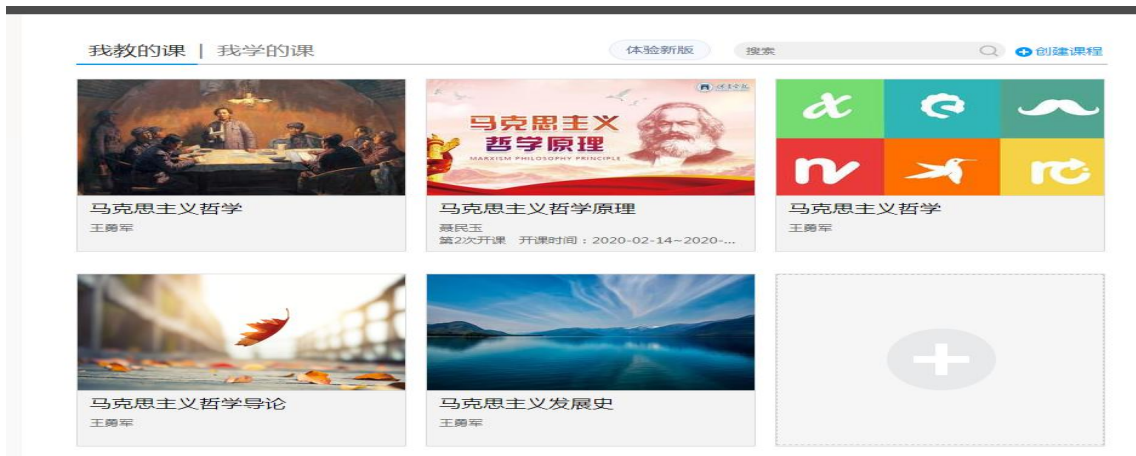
我教的课 | 我学的课

体验新版

搜索

创建课程

马克思主义哲学
王勇军

马克思主义
哲学原理
MARXISM PHILOSOPHY PRINCIPLE

马克思主义哲学原理
聂民玉
第2次开课 开课时间：2020-02-14~2020-...

马克思主义哲学
王勇军

马克思主义哲学导论
王勇军

马克思主义发展史
王勇军